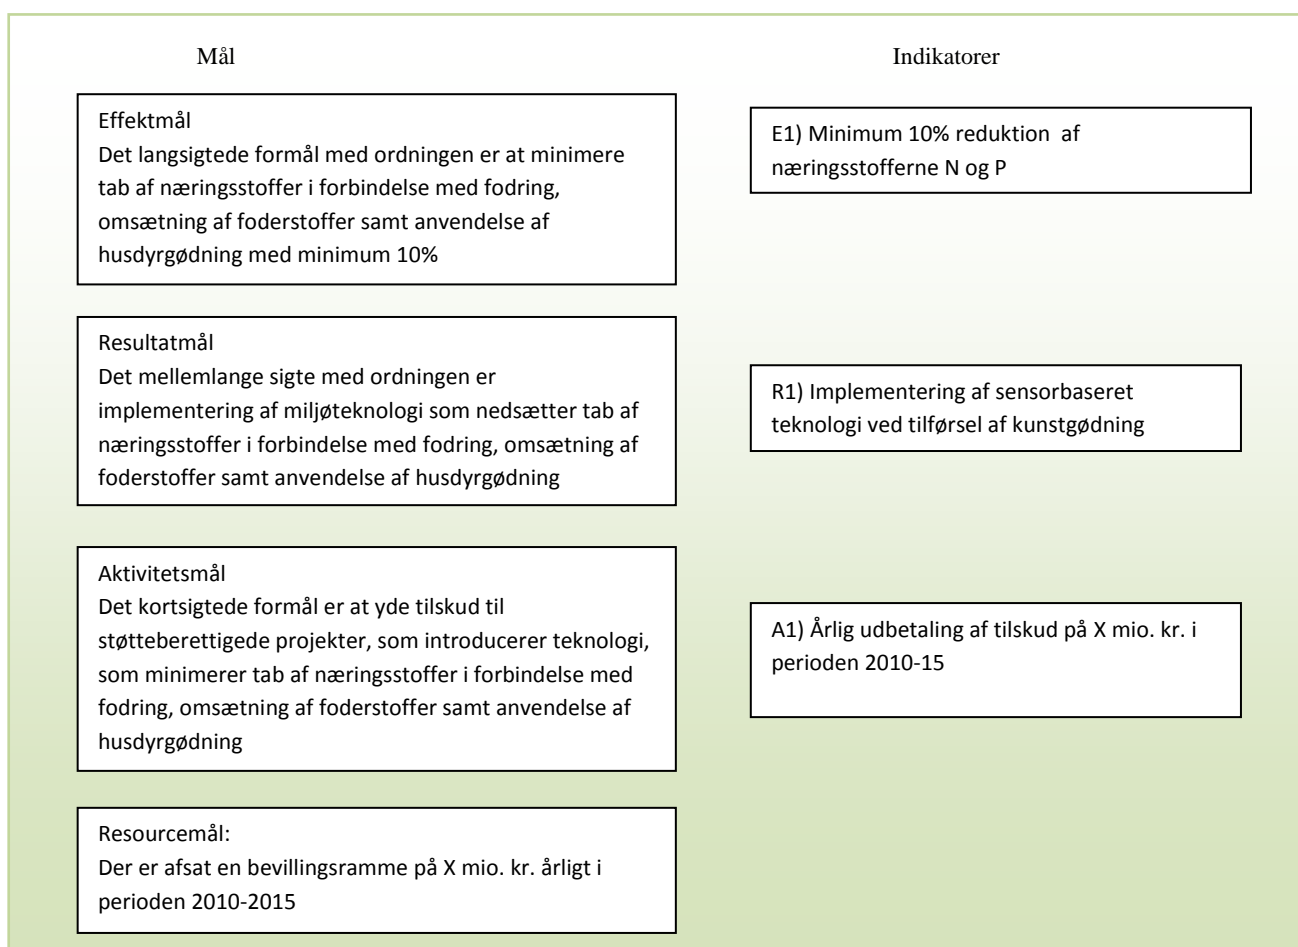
Mål

Indikatorer

Effektmål
Det langsigtede formål med ordningen er at minimere tab af næringsstoffer i forbindelse med fodring, omsætning af foderstoffer samt anvendelse af husdyrgødning med minimum 10%

E1) Minimum 10% reduktion af næringsstofferne N og P

Resultatmål
Det mellemlange sigte med ordningen er implementering af miljøteknologi som nedsætter tab af næringsstoffer i forbindelse med fodring, omsætning af foderstoffer samt anvendelse af husdyrgødning

R1) Implementering af sensorbaseret teknologi ved tilførsel af kunstgødning

Aktivitetsmål
Det kortsigtede formål er at yde tilskud til støtteberettigede projekter, som introducerer teknologi, som minimerer tab af næringsstoffer i forbindelse med fodring, omsætning af foderstoffer samt anvendelse af husdyrgødning

A1) Årlig udbetaling af tilskud på X mio. kr. i perioden 2010-15

Resourcemål:
Der er afsat en bevillingsramme på X mio. kr. årligt i perioden 2010-2015